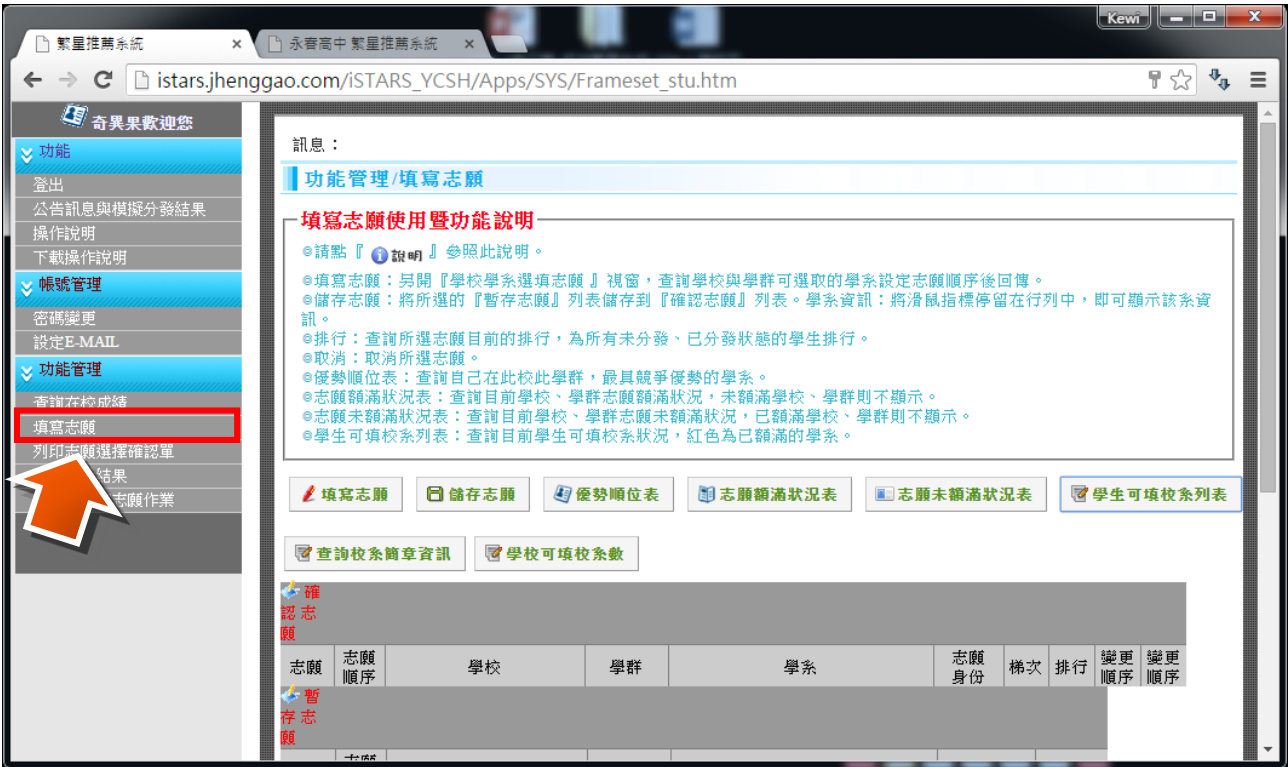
繁星推薦系統 ×
永春高中 繁星推薦系統 ×
Kewi
istars.jhenggao.com/iSTARS_YCSH/Apps/SYS/Frameset_stu.htm

奇異果歡迎您
功能
登出
公告訊息與模擬分發結果
操作說明
下載操作說明
帳號管理
密碼變更
設定E-MAIL
功能管理
查詢在校成績
填寫志願
列印志願選擇確認單
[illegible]結果
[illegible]志願作業

訊息：

功能管理/填寫志願

填寫志願使用暨功能說明
◎請點『 說明 』參照此說明。
◎填寫志願：另開『學校學系選填志願 』視窗，查詢學校與學群可選取的學系設定志願順序後回傳。
◎儲存志願：將所選的『暫存志願』列表儲存到『確認志願』列表。學系資訊：將滑鼠指標停留在行列中，即可顯示該系資訊。
◎排行：查詢所選志願目前的排行，為所有未分發、已分發狀態的學生排行。
◎取消：取消所選志願。
◎優勢順位表：查詢自己在此校此學群，最具競爭優勢的學系。
◎志願額滿狀況表：查詢目前學校、學群志願額滿狀況，未額滿學校、學群則不顯示。
◎志願未額滿狀況表：查詢目前學校、學群志願未額滿狀況，已額滿學校、學群則不顯示。
◎學生可填校系列表：查詢目前學生可填校系狀況，紅色為已額滿的學系。

填寫志願 | 儲存志願 | 優勢順位表 | 志願額滿狀況表 | 志願未額滿狀況表 | 學生可填校系列表

查詢校系簡章資訊 | 學校可填校系數

確認志願

| 志願 | 志願順序 | 學校 | 學群 | 學系 | 志願身份 | 梯次 | 排行 | 變更順序 | 變更順序 |
|---|---|---|---|---|---|---|---|---|---|

暫存志願

志願